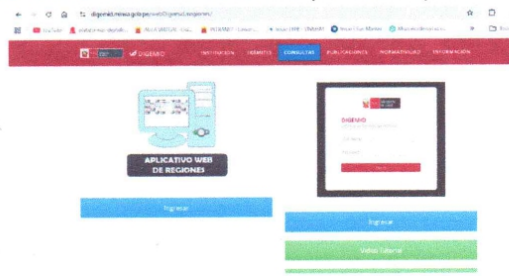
digemid.minsa.gob.pe/webDigemid/regiones/

YouTube | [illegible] | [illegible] | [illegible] | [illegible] | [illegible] | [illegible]

DIGEMID | INSTITUCIÓN | TRÁMITES | CONSULTAS | PUBLICACIONES | NORMATIVIDAD | INFORMACIÓN

APLICATIVO WEB DE REGIONES

Ingresar

DIGEMID

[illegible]

Ingresar

Video Tutorial